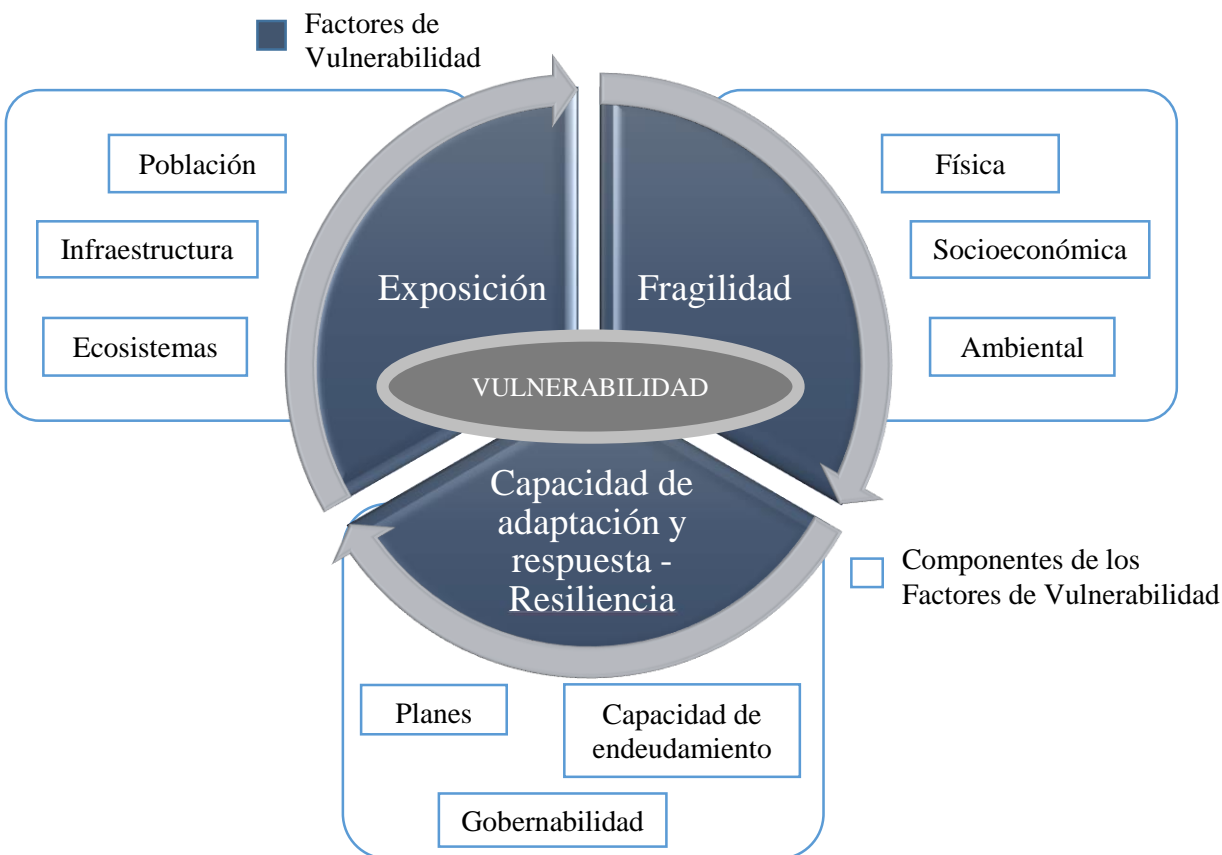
Factores de Vulnerabilidad

Población

Infraestructura

Ecosistemas

Exposición

Fragilidad

Física

Socioeconómica

Ambiental

VULNERABILIDAD

Capacidad de adaptación y respuesta - Resiliencia

Componentes de los Factores de Vulnerabilidad

Planes

Capacidad de endeudamiento

Gobernabilidad